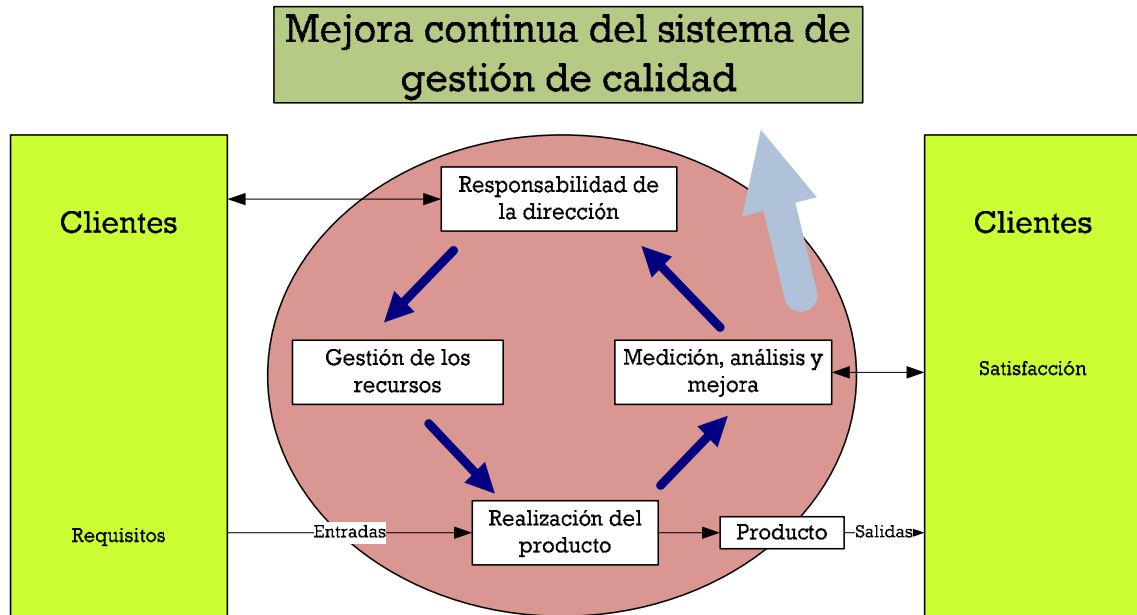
Mejora continua del sistema de gestión de calidad

Clientes

Requisitos

Responsabilidad de la dirección

Gestión de los recursos

Medición, análisis y mejora

Realización del producto

Entradas

Producto

Salidas

Clientes

Satisfacción